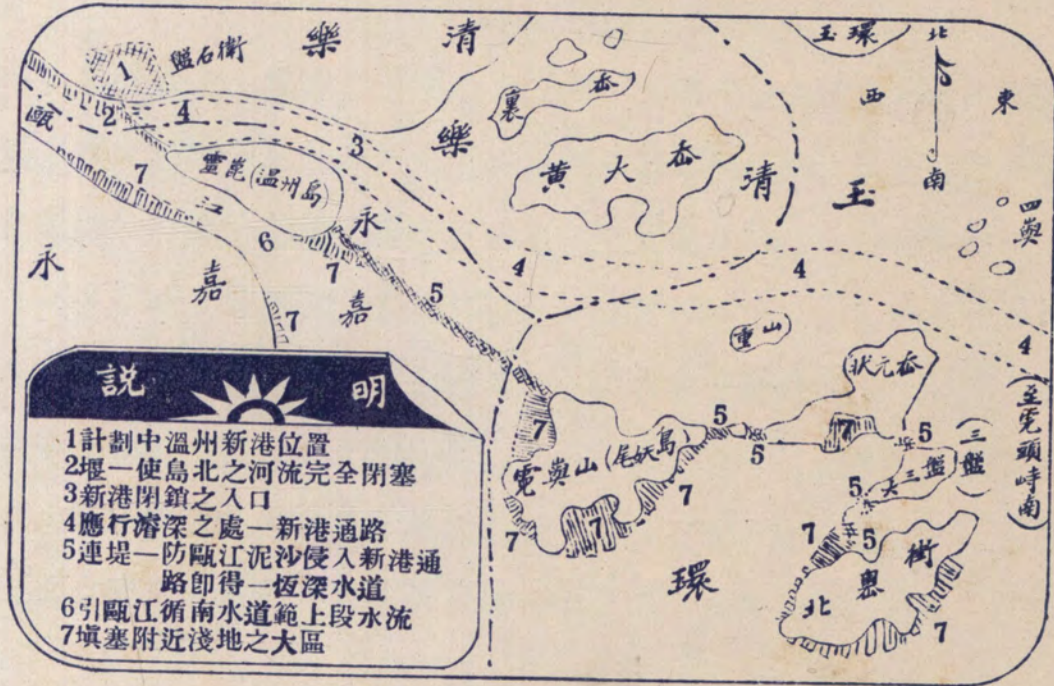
樂 清
衛石盤
甌
1
2
4
3
7
靈崑(溫州島)
江
6
永
7
永
嘉
嘉
7
5
玉環
北
西
東
南
裏岙
樂
黃大岙
清
玉
四奧
4
4
4
重山
狀元岙
(至霓頭峙南)
說 明
1計劃中溫州新港位置
2堰一使島北之河流完全閉塞
3新港閉鎖之入口
4應行濬深之處一新港通路
5連堤一防甌江泥沙侵入新港通路卽得一極深水道
6引甌江循南水道範上段水流
7填塞附近淺地之大區
7
霓嶼山(島妖尾)
5
5
7
5
(三盤)
三盤
大
5
5
7
7
7
北
麂
衛
7
環
7